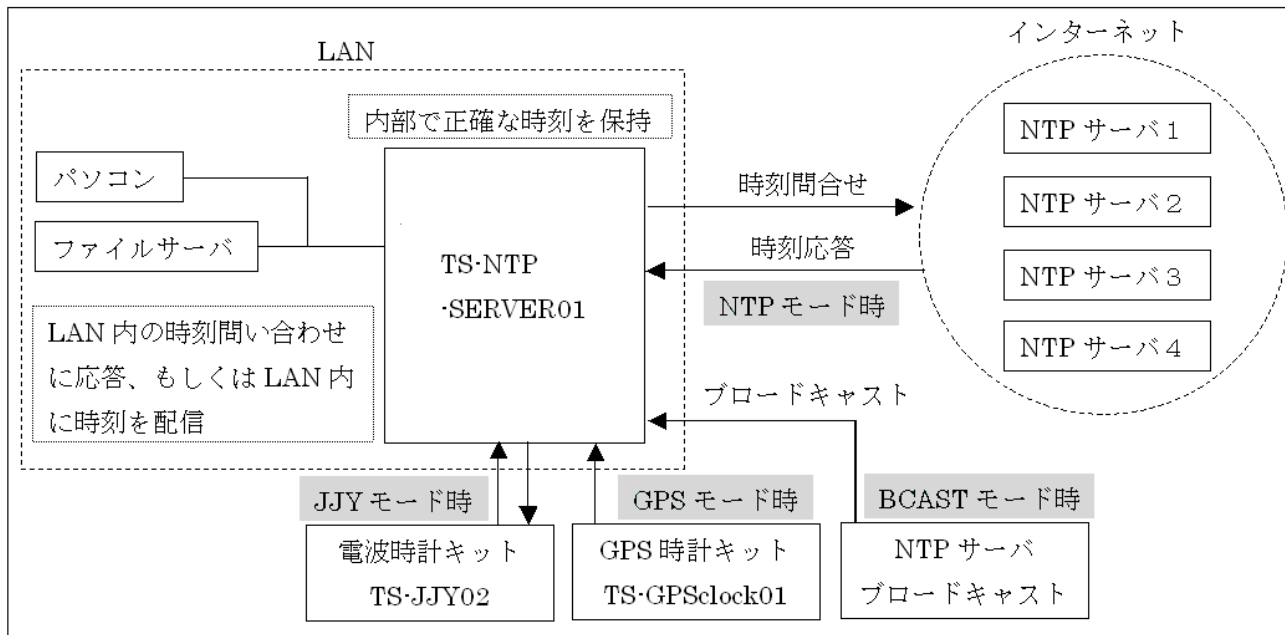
LAN

インターネット

内部で正確な時刻を保持

パソコン

ファイルサーバ

TS-NTP
-SERVER01

LAN 内の時刻問い合わせに応答、もしくは LAN 内に時刻を配信

時刻問合せ

時刻応答

NTP モード時

ブロードキャスト

NTP サーバ１

NTP サーバ２

NTP サーバ３

NTP サーバ４

JJY モード時

GPS モード時

BCAST モード時

電波時計キット
TS-JJY02

GPS 時計キット
TS-GPSclock01

NTP サーバ
ブロードキャスト